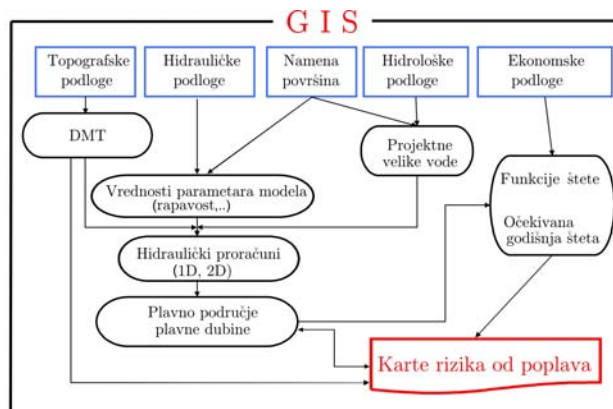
G I S

Topografske podloge

Hidrauličke podloge

Namena površina

Hidrološke podloge

Ekonomske podloge

DMT

Projektne velike vode

Vrednosti parametara modela (rapavost,..)

Funkcije štete

Očekivana godišnja šteta

Hidraulički proračuni (1D, 2D)

Plavno područje plavne dubine

Karte rizika od poplava